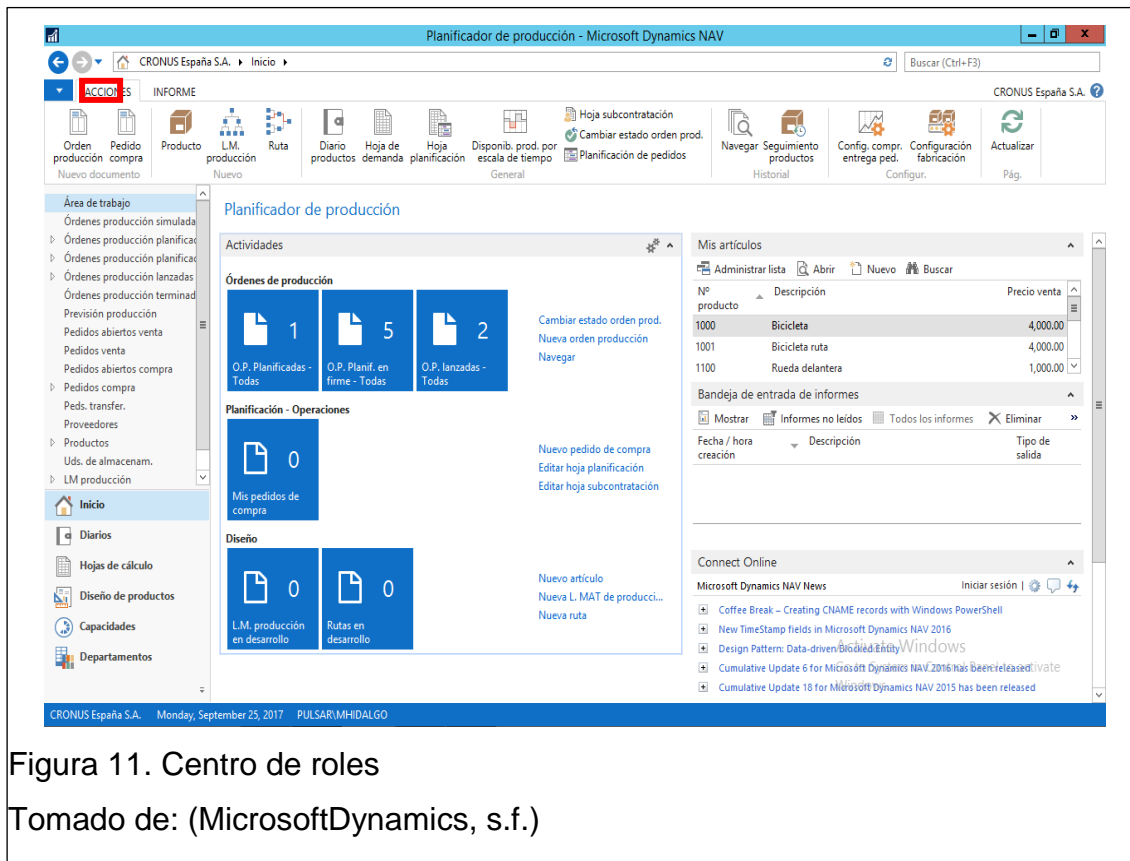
Planificador de producción - Microsoft Dynamics NAV

CRONUS España S.A. ▸ Inicio ▸

Buscar (Ctrl+F3)

ACCIONES INFORME

CRONUS España S.A.

Orden producción
Pedido compra
Nuevo documento

Producto
L.M. producción
Ruta
Nuevo

Diario productos
Hoja de demanda
Hoja planificación
Disponib. prod. por escala de tiempo
Hoja subcontratación
Cambiar estado orden prod.
Planificación de pedidos
General

Navegar
Seguimiento productos
Historial

Config. compr. entrega ped.
Configuración fabricación
Configur.

Actualizar
Pág.

Área de trabajo
Órdenes producción simulada
Órdenes producción planificac
Órdenes producción planificac
Órdenes producción lanzadas
Órdenes producción terminad
Previsión producción
Pedidos abiertos venta
Pedidos venta
Pedidos abiertos compra
Pedidos compra
Peds. transfer.
Proveedores
Productos
Uds. de almacenam.
LM producción

Inicio
Diarios
Hojas de cálculo
Diseño de productos
Capacidades
Departamentos

Planificador de producción

Actividades

Órdenes de producción

1
O.P. Planificadas - Todas

5
O.P. Planif. en firme - Todas

2
O.P. lanzadas - Todas

Cambiar estado orden prod.
Nueva orden producción
Navegar

Planificación - Operaciones

0
Mis pedidos de compra

Nuevo pedido de compra
Editar hoja planificación
Editar hoja subcontratación

Diseño

0
L.M. producción en desarrollo

0
Rutas en desarrollo

Nuevo artículo
Nueva L. MAT de producci...
Nueva ruta

Mis artículos

Administrar lista Abrir Nuevo Buscar

| Nº producto | Descripción | Precio venta |
|---|---|---|
| 1000 | Bicicleta | 4,000.00 |
| 1001 | Bicicleta ruta | 4,000.00 |
| 1100 | Rueda delantera | 1,000.00 |

Bandeja de entrada de informes

Mostrar Informes no leídos Todos los informes Eliminar

| Fecha / hora creación | Descripción | Tipo de salida |
|---|---|---|

Connect Online

Microsoft Dynamics NAV News

Iniciar sesión |

Coffee Break – Creating CNAME records with Windows PowerShell
New TimeStamp fields in Microsoft Dynamics NAV 2016
Design Pattern: Data-driven Blocked Entity
Cumulative Update 6 for Microsoft Dynamics NAV 2016 has been released
Cumulative Update 18 for Microsoft Dynamics NAV 2015 has been released

Activate Windows

CRONUS España S.A. Monday, September 25, 2017 PULSAR\MHIDALGO

Figura 11. Centro de roles

Tomado de: (MicrosoftDynamics, s.f.)